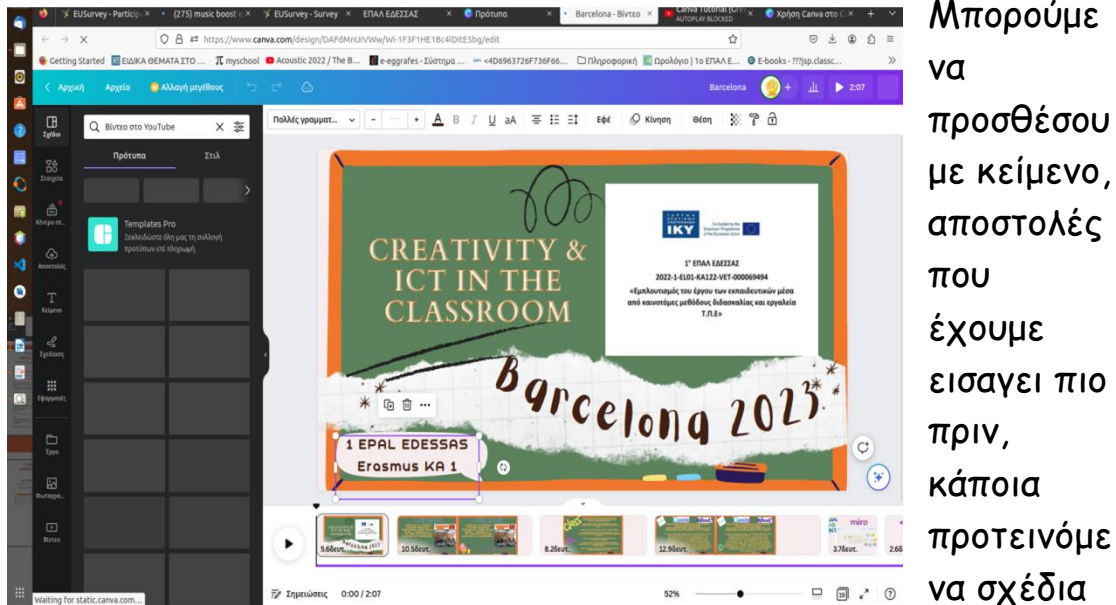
EUSurvey - Particip ×
(275) music boost ×
EUSurvey - Survey ×
ΕΠΑΛ ΕΔΕΣΣΑΣ ×
Πρότυπα ×
Barcelona - Βίντεο ×
Canva Tutorial (Gr... AUTOPLAY BLOCKED ×
Χρήση Canva στο C ×

https://www.canva.com/design/DAFdMnUIVWw/Wi-1F3F1HE1Bc4lDitE5bg/edit

Getting Started  ΕΙΔΙΚΑ ΘΕΜΑΤΑ ΣΤΟ ...  myschool  Acoustic 2022 / The B...  e-eggrafes - Σύστημα ...  <4D6963726F736F66...  Πληροφορική  Ωρολόγιο | 1ο ΕΠΑΛ Ε...  E-books - ???jsp.classc...

Αρχική  Αρχείο  Αλλαγή μεγέθους  Barcelona  2:07

Σχέδιο  Στοιχεία  Κέντρο ελ...  Αποστολές  Κείμενο  Σχέδιαση  Εφαρμογές  Έργα  Φωτογρα...  Βίντεο

Βίντεο στο YouTube
Πρότυπα  Στιλ
Templates Pro
Ξεκλειδώστε όλη μας τη συλλογή προτύπων επί πληρωμή.

Πολλές γραμματ...  Εφέ  Κίνηση  Θέση

CREATIVITY & ICT IN THE CLASSROOM

IKY
Co-funded by the Erasmus+ Programme of the European Union
1° ΕΠΑΛ ΕΔΕΣΣΑΣ
2022-1-EL01-KA122-VET-000069494
«Εμπλουτισμός του έργου των εκπαιδευτικών μέσα από καινοτόμες μεθόδους διδασκαλίας και εργαλεία Τ.Π.Ε»

Barcelona 2023

1 EPAL EDESSAS
Erasmus KA 1

5.66δευτ.  10.56δευτ.  8.26δευτ.  12.96δευτ.  3.78δευτ.  2.65

Waiting for static.canva.com...
Σημειώσεις  0:00 / 2:07  52%

Μπορούμε να προσθέσουμε κείμενο, αποστολές που έχουμε εισαγει πιο πριν, κάποια προτεινόμενα σχέδια